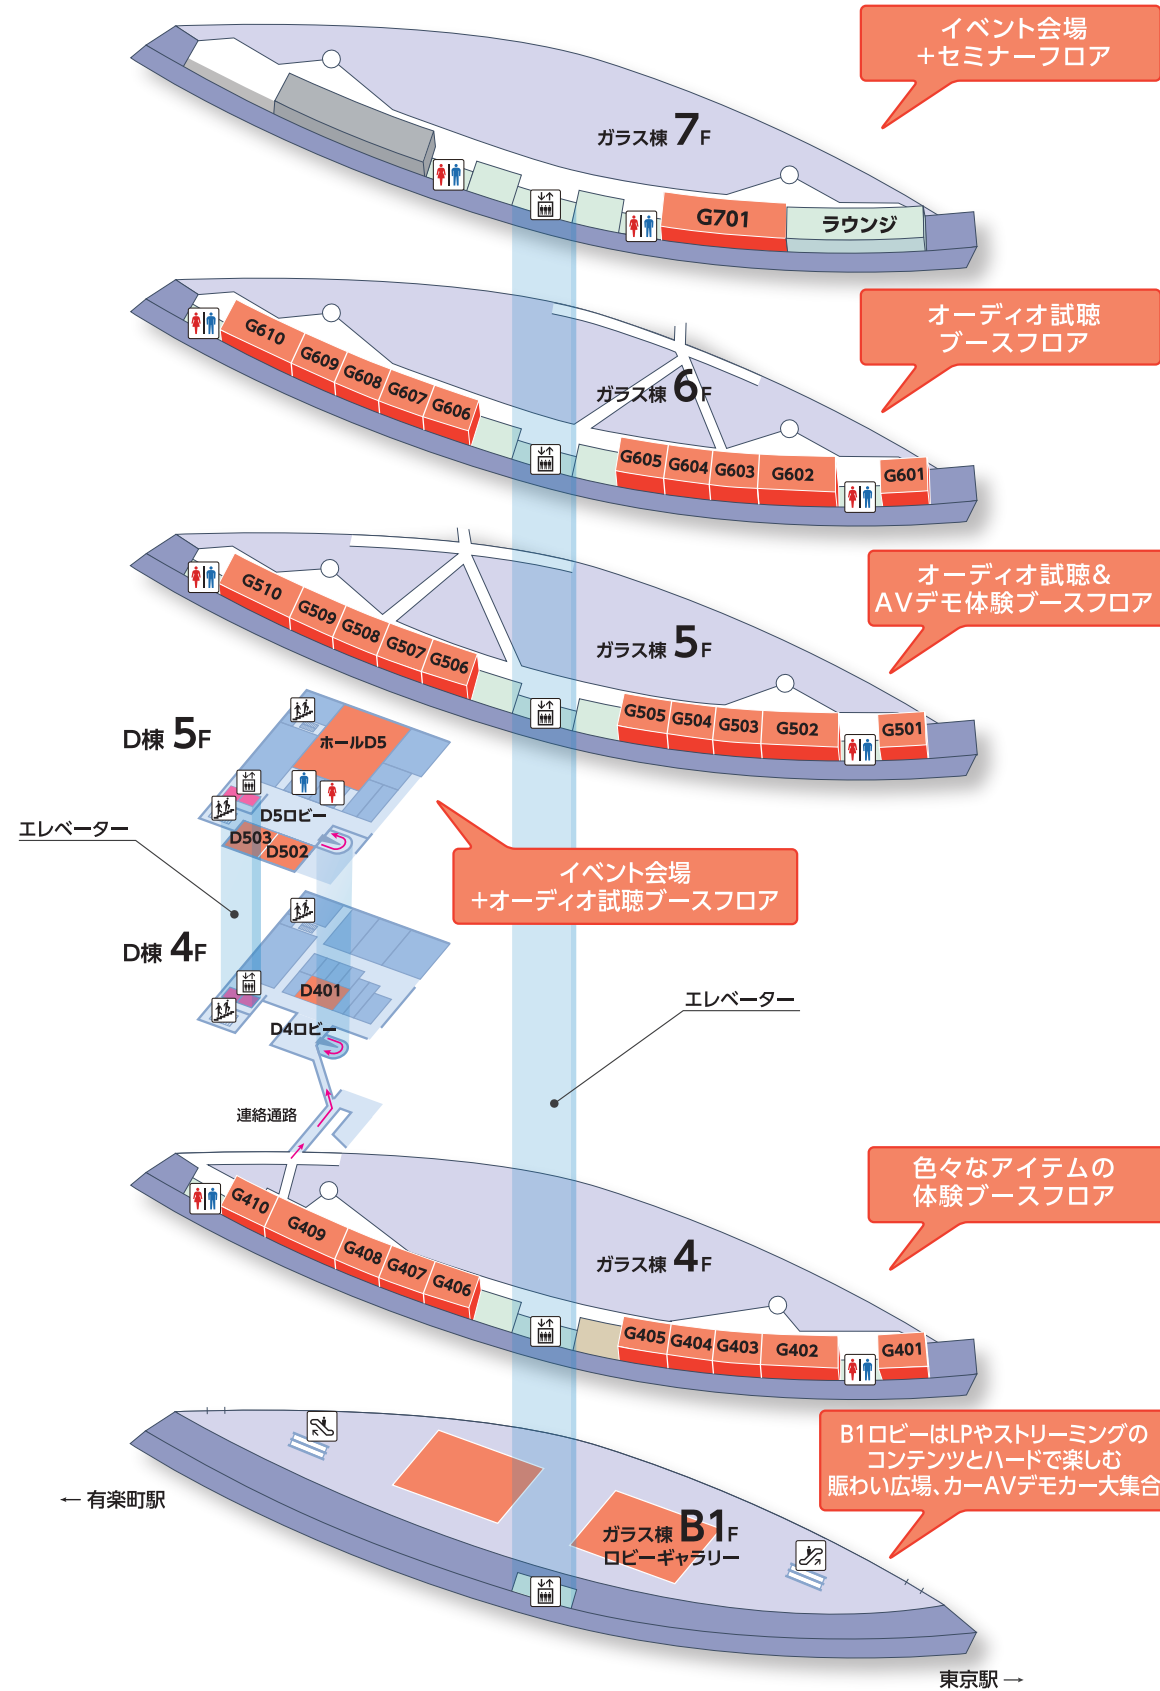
イベント会場
+セミナーフロア

ガラス棟 7F

G701
ラウンジ

オーディオ試聴
ブースフロア

G610 G609 G608 G607 G606

ガラス棟 6F

G605 G604 G603 G602 G601

オーディオ試聴&
AVデモ体験ブースフロア

G510 G509 G508 G507 G506

ガラス棟 5F

G505 G504 G503 G502 G501

D棟 5F

ホールD5
D5ロビー
D503
D502

エレベーター

イベント会場
+オーディオ試聴ブースフロア

D棟 4F

D401
D4ロビー

エレベーター

連絡通路

色々なアイテムの
体験ブースフロア

G410 G409 G408 G407 G406

ガラス棟 4F

G405 G404 G403 G402 G401

B1ロビーはLPやストリーミングの
コンテンツとハードで楽しむ
賑わい広場、カーAVデモカー大集合

← 有楽町駅

ガラス棟 B1F
ロビーギャラリー

東京駅 →